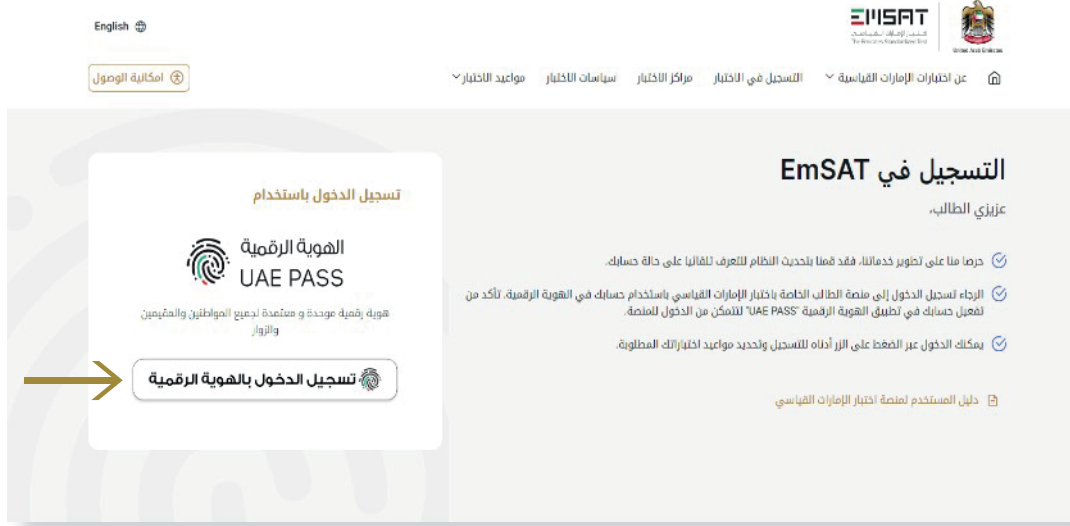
English

EMSAT
اختبار الإمارات القياسي
The Emirates Standardized Test

United Arab Emirates

امكانية الوصول

عن اختبارات الإمارات القياسية
التسجيل في الاختبار
مراكز الاختبار
سياسات الاختبار
مواعيد الاختبار

التسجيل في EmSAT

عزيزي الطالب،

حرصا منا على تطوير خدماتنا، فقد قمنا بتحديث النظام للتعرف تلقائيا على حالة حسابك.

الرجاء تسجيل الدخول إلى منصة الطالب الخاصة باختبار الإمارات القياسي باستخدام حسابك في الهوية الرقمية. تأكد من تفعيل حسابك في تطبيق الهوية الرقمية "UAE PASS" لتتمكن من الدخول للمنصة.

يمكنك الدخول عبر الضغط على الزر أدناه للتسجيل وتحديد مواعيد اختباراتك المطلوبة.

دليل المستخدم لمنصة اختبار الإمارات القياسي

تسجيل الدخول باستخدام

الهوية الرقمية
UAE PASS

هوية رقمية موحدة و معتمدة لجميع المواطنين والمقيمين والزوار

تسجيل الدخول بالهوية الرقمية